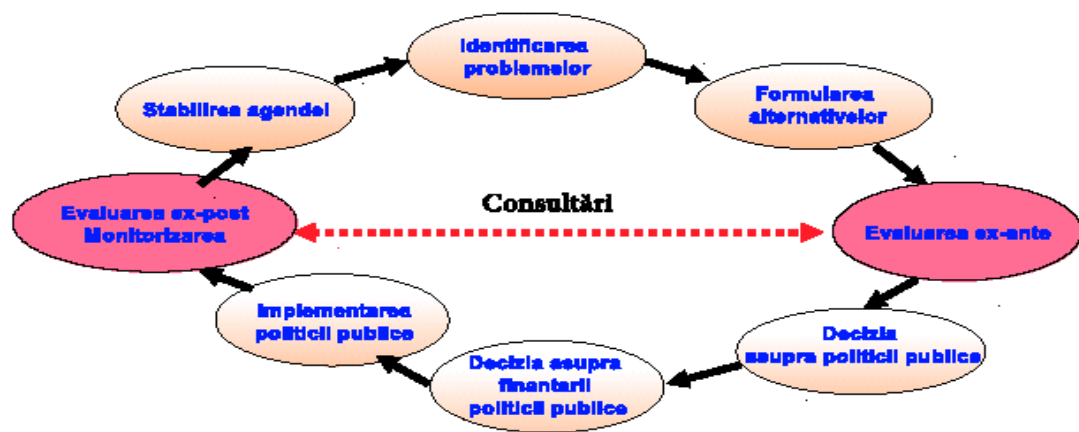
Identificarea problemelor

Formularea alternativelor

Evaluarea ex-ante

Decizia asupra politicii publice

Decizia asupra finantarii politicii publice

Implementarea politicii publice

Evaluarea ex-post Monitorizarea

Stabilirea agendei

Consultări